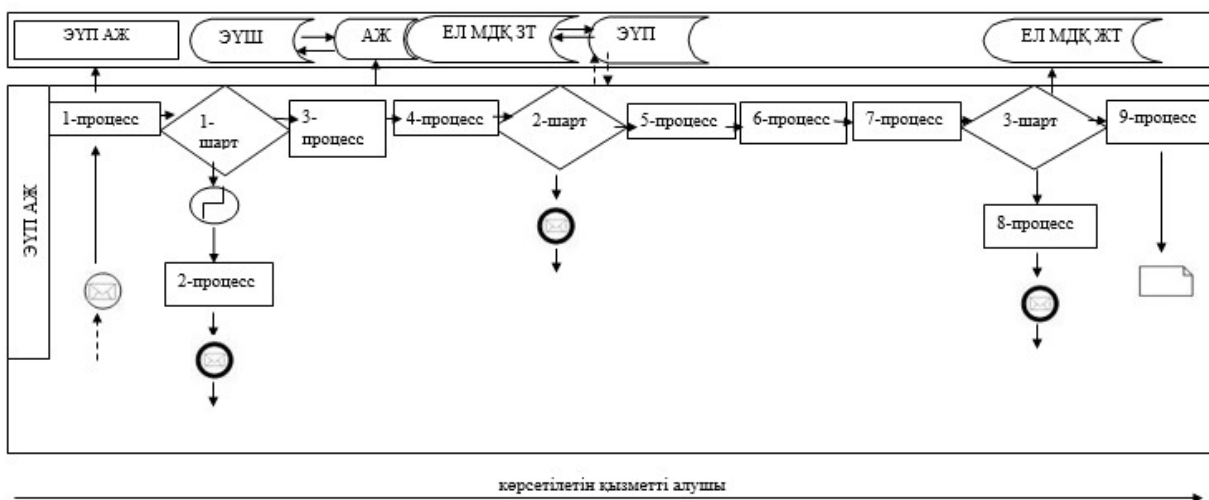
ЭҮП АЖ

ЭҮШ

АЖ

ЕЛ МДҚ ЗТ

ЭҮП

ЕЛ МДҚ ЖТ

ЭҮП АЖ

1-процесс

1-шарт

3-процесс

4-процесс

2-шарт

5-процесс

6-процесс

7-процесс

3-шарт

9-процесс

2-процесс

8-процесс

көрсетілетін қызметті алушы